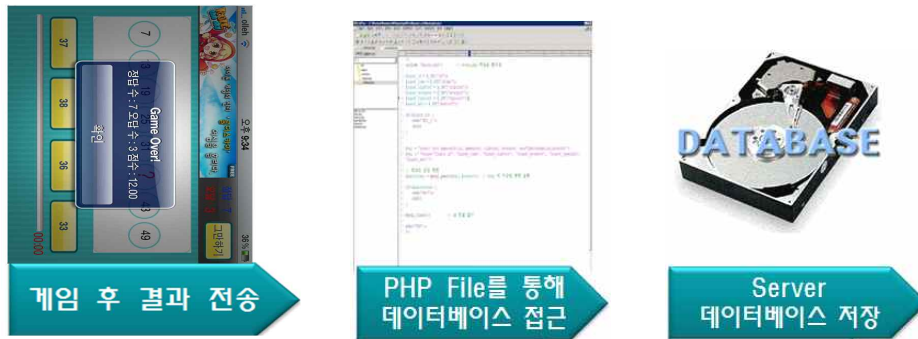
olleh 오후 9:34

Game Over!

정답수 : 7 오답수 : 3 점수 : 12.00

확인

37 38 36 33

7 19 ? 33 49

그만하기

00:00

게임 후 결과 전송

PHP File를 통해 데이터베이스 접근

DATABASE

Server 데이터베이스 저장